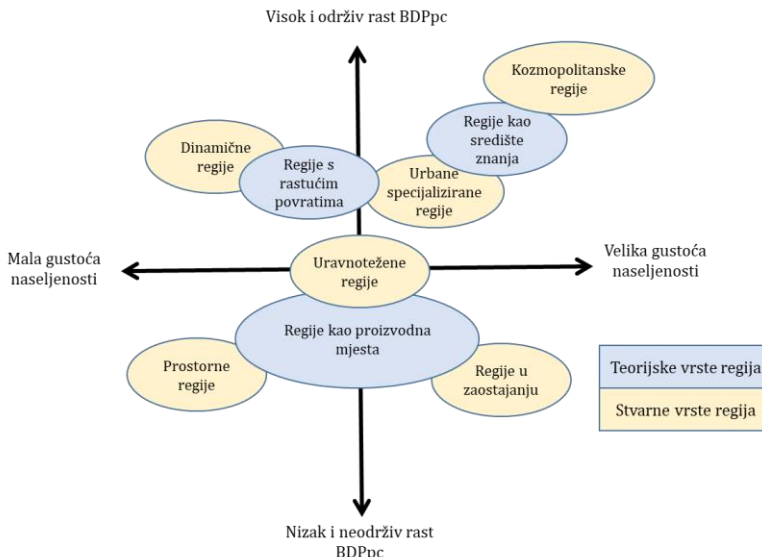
Visok i održiv rast BDPpc

Kozmopolitanske regije

Regije kao središte znanja

Dinamične regije

Regije s rastućim povratima

Urbane specijalizirane regije

Mala gustoća naseljenosti

Uravnotežene regije

Velika gustoća naseljenosti

Regije kao proizvodna mjesta

Prostorne regije

Regije u zaostajanju

Teorijske vrste regija

Stvarne vrste regija

Nizak i neodrživ rast BDPpc